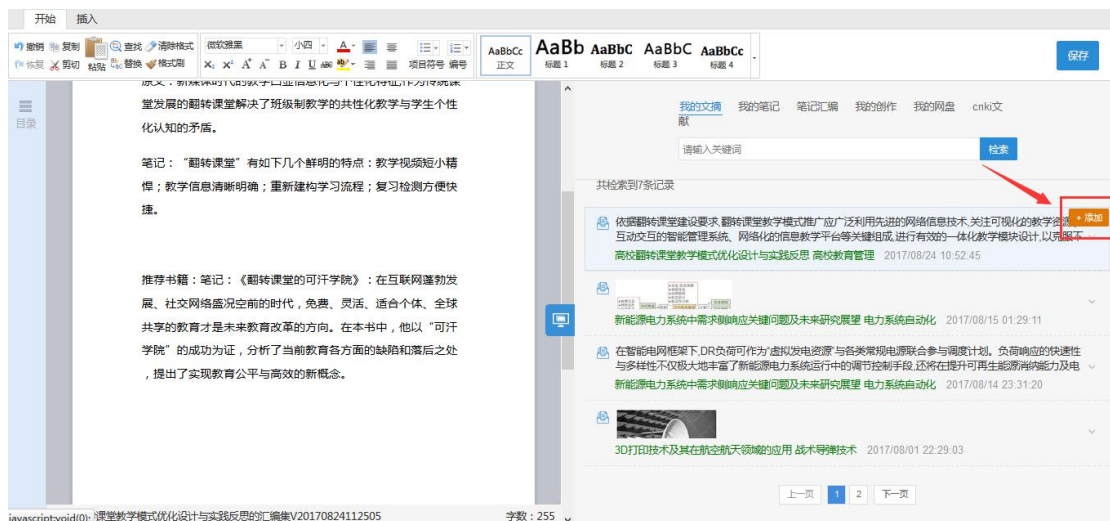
开始 插入

撤销 复制 查找 清除格式 恢复 剪切 粘贴 替换 格式刷 微软雅黑 小四 A 项目符号 编号 AaBbCc 正文 AaBb 标题 1 AaBbC 标题 2 AaBbC 标题 3 AaBbCc 标题 4 保存

目录

原文：新媒体时代的教学已显信息化与个性化特征,作为传统课堂发展的翻转课堂解决了班级制教学的共性化教学与学生个性化认知的矛盾。

笔记："翻转课堂"有如下几个鲜明的特点：教学视频短小精悍；教学信息清晰明确；重新建构学习流程；复习检测方便快捷。

推荐书籍：笔记：《翻转课堂的可汗学院》：在互联网蓬勃发展、社交网络盛况空前的时代，免费、灵活、适合个体、全球共享的教育才是未来教育改革的方向。在本书中，他以"可汗学院"的成功为证，分析了当前教育各方面的缺陷和落后之处，提出了实现教育公平与高效的新概念。

我的文摘 我的笔记 笔记汇编 我的创作 我的网盘 cnki文献

请输入关键词 检索

共检索到7条记录

依据翻转课堂建设要求,翻转课堂教学模式推广应广泛利用先进的网络信息技术,关注可视化的教学资源、互动交互的智能管理系统、网络化的信息教学平台等关键组成,进行有效的一体化教学模块设计,以克服不
高校翻转课堂教学模式优化设计与实践反思 高校教育管理 2017/08/24 10:52:45

+添加

新能源电力系统中需求侧响应关键问题及未来研究展望 电力系统自动化 2017/08/15 01:29:11

在智能电网框架下,DR负荷可作为'虚拟发电资源'与各类常规电源联合参与调度计划。负荷响应的快速性与多样性不仅极大地丰富了新能源电力系统运行中的调节控制手段,还将在提升可再生能源消纳能力及电
新能源电力系统中需求侧响应关键问题及未来研究展望 电力系统自动化 2017/08/14 23:31:20

3D打印技术及其在航空航天领域的应用 战术导弹技术 2017/08/01 22:29:03

上一页 1 2 下一页

javascript:void(0); 课堂教学模式优化设计与实践反思的汇编集V20170824112505 字数：255